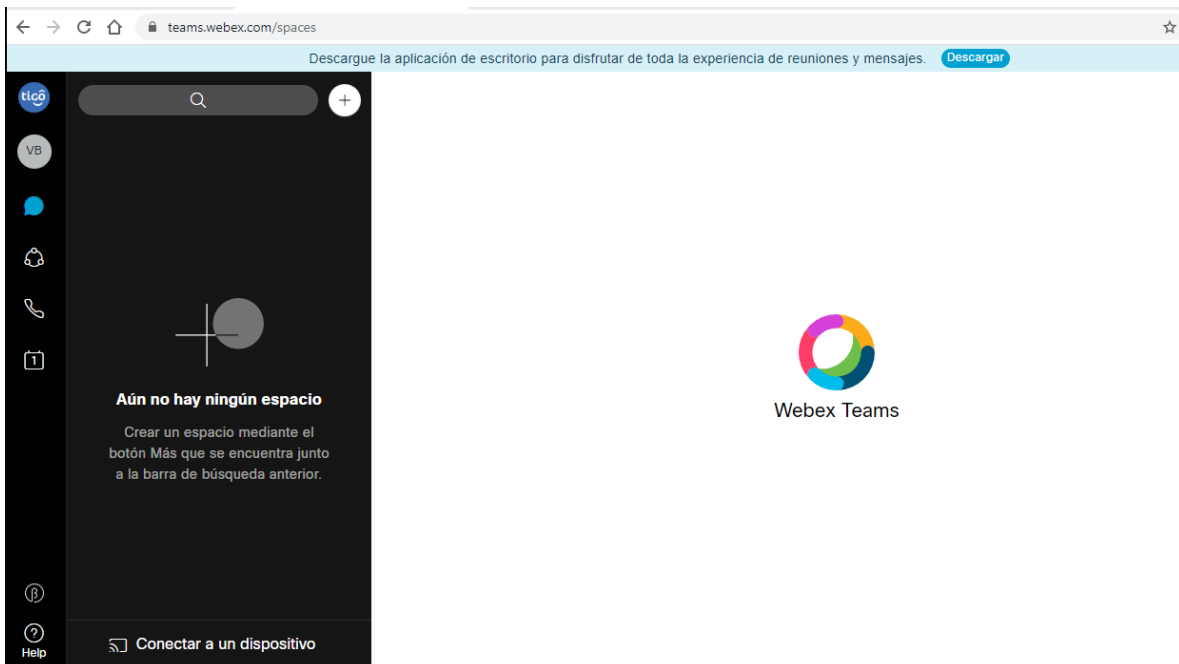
teams.webex.com/spaces

Descargue la aplicación de escritorio para disfrutar de toda la experiencia de reuniones y mensajes. Descargar

tigo

VB

1

Aún no hay ningún espacio

Crear un espacio mediante el botón Más que se encuentra junto a la barra de búsqueda anterior.

Webex Teams

Help

Conectar a un dispositivo